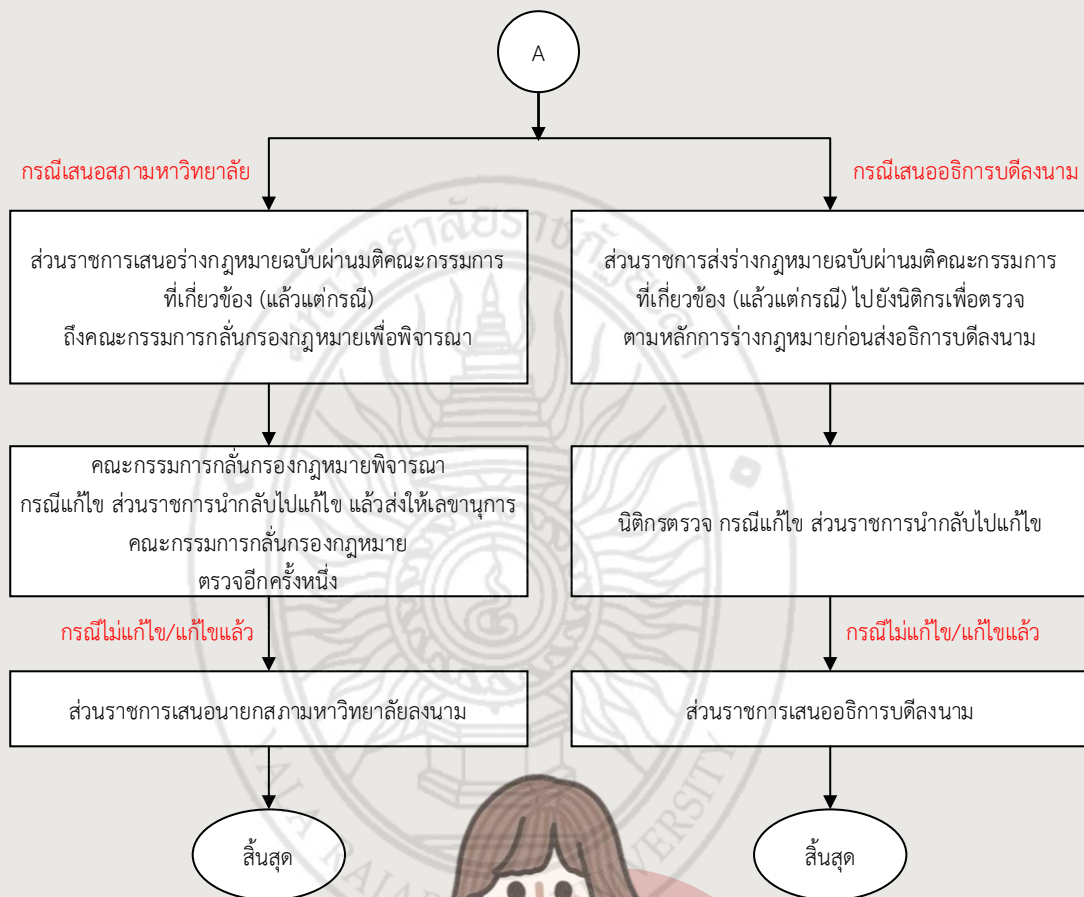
A

กรณีเสนอสภามหาวิทยาลัย

ส่วนราชการเสนอร่างกฎหมายฉบับผ่านมติคณะกรรมการที่เกี่ยวข้อง (แล้วแต่กรณี) ถึงคณะกรรมการกลั่นกรองกฎหมายเพื่อพิจารณา

คณะกรรมการกลั่นกรองกฎหมายพิจารณา กรณีแก้ไข ส่วนราชการนำกลับไปแก้ไข แล้วส่งให้เลขานุการคณะกรรมการกลั่นกรองกฎหมาย ตรวจอีกครั้งหนึ่ง

กรณีไม่แก้ไข/แก้ไขแล้ว

ส่วนราชการเสนอนายกสภามหาวิทยาลัยลงนาม

สิ้นสุด

กรณีเสนออธิการบดีลงนาม

ส่วนราชการส่งร่างกฎหมายฉบับผ่านมติคณะกรรมการที่เกี่ยวข้อง (แล้วแต่กรณี) ไปยังนิติกรเพื่อตรวจตามหลักการร่างกฎหมายก่อนส่งอธิการบดีลงนาม

นิติกรตรวจ กรณีแก้ไข ส่วนราชการนำกลับไปแก้ไข

กรณีไม่แก้ไข/แก้ไขแล้ว

ส่วนราชการเสนออธิการบดีลงนาม

สิ้นสุด

มหาวิทยาลัยราชภัฏ

RAJABHAT UNIVERSITY